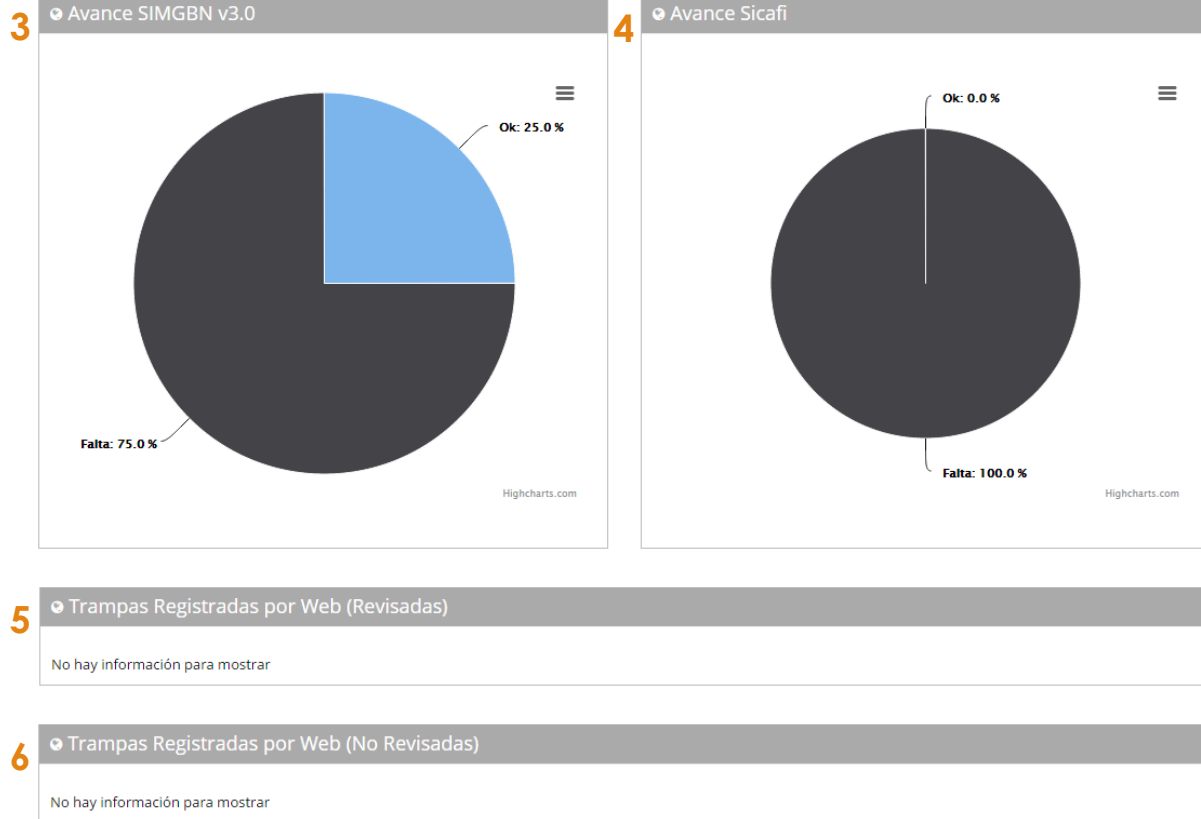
3 Avance SIMGBN v3.0

Ok: 25.0 %

Falta: 75.0 %

Highcharts.com

4 Avance Sicafi

Ok: 0.0 %

Falta: 100.0 %

Highcharts.com

5 Trampas Registradas por Web (Revisadas)

No hay información para mostrar

6 Trampas Registradas por Web (No Revisadas)

No hay información para mostrar